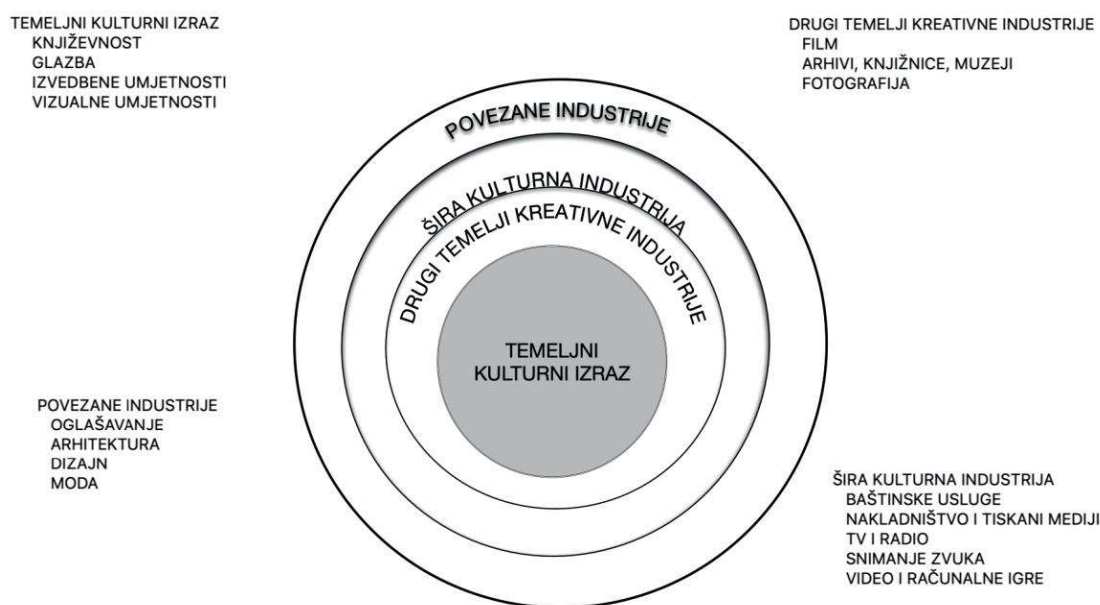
TEMELJNI KULTURNI IZRAZ
KNJIŽEVNOST
GLAZBA
IZVEDBENE UMJETNOSTI
VIZUALNE UMJETNOSTI

DRUGI TEMELJI KREATIVNE INDUSTRIJE
FILM
ARHIVI, KNJIŽNICE, MUZEJI
FOTOGRAFIJA

POVEZANE INDUSTRIJE

ŠIRA KULTURNA INDUSTRIJA

DRUGI TEMELJI KREATIVNE INDUSTRIJE

TEMELJNI KULTURNI IZRAZ

POVEZANE INDUSTRIJE
OGLAŠAVANJE
ARHITEKTURA
DIZAJN
MODA

ŠIRA KULTURNA INDUSTRIJA
BAŠTINSKE USLUGE
NAKLADNIŠTVO I TISKANI MEDIJI
TV I RADIO
SNIMANJE ZVUKA
VIDEO I RAČUNALNE IGRE